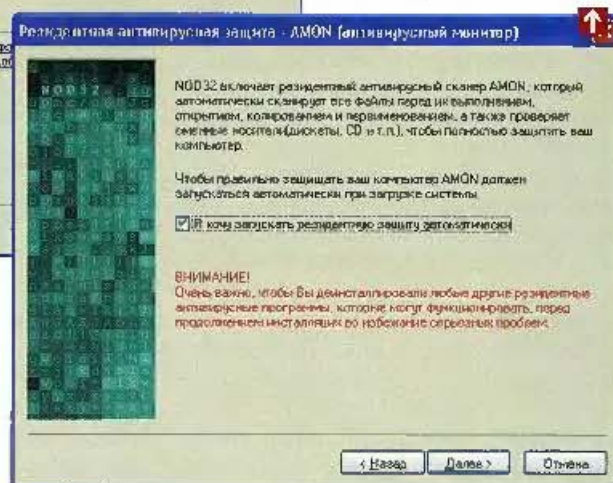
Резидентная антивирусная защита - AMON (антивирусный монитор)

NOD32

NOD32 включает резидентный антивирусный сканер AMON, который автоматически сканирует все файлы перед их выполнением, открытием, копированием и переименованием, а также проверяет сменные носители(дискеты, CD и т.п.), чтобы полностью защитить ваш компьютер.

Чтобы правильно защищать ваш компьютер AMON должен запускаться автоматически при загрузке системы.

Я хочу запускать резидентную защиту автоматически

ВНИМАНИЕ!
Очень важно, чтобы Вы деинсталлировали любые другие резидентные антивирусные программы, которые могут функционировать, перед продолжением инсталляции во избежание серьезных проблем.

< Назад Далее > Отмена